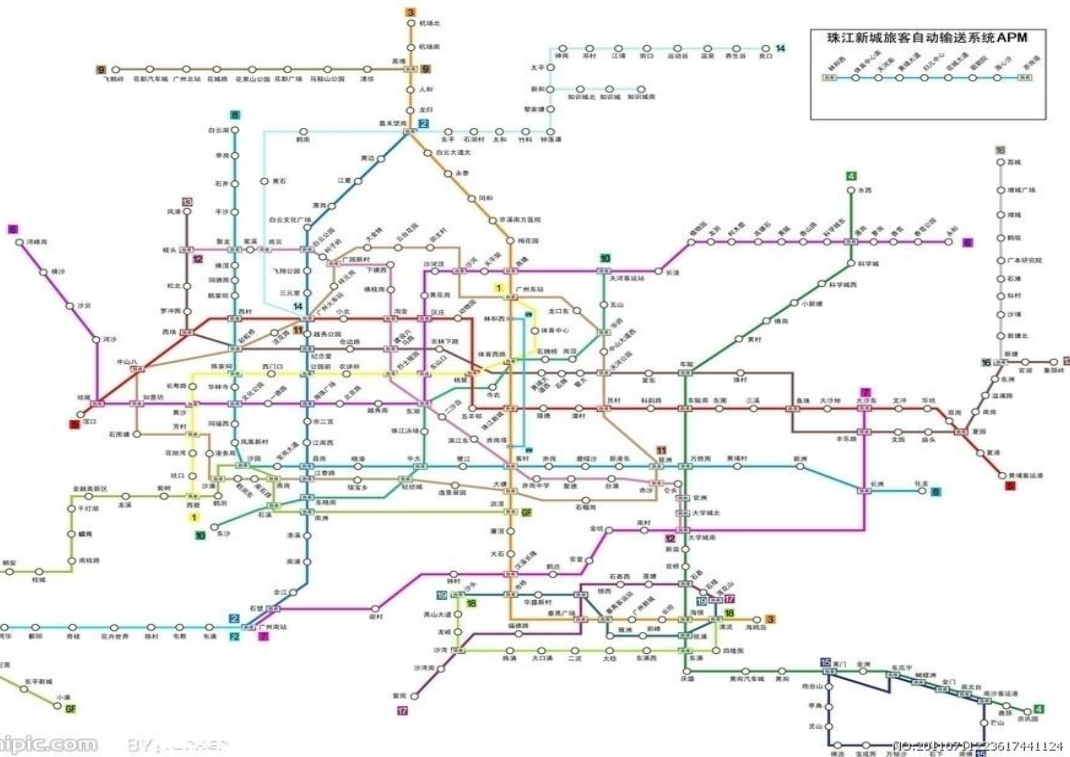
珠江新城旅客自动输送系统APM

3
机场北
机场南
高增
人和
龙归
嘉禾望岗
9
飞鹅岭
花都汽车城
广州北站
花城路
花果山公园
花都广场
马鞍山公园
清塘
14
太平
神岗
赤草
从化客运站
新和
知识城北
知识城
知识城南
黎家塘
东平
石湖村
太和
竹料
钟落潭
2
8
白云湖
亭岗
石井
鹤南
黄边
江夏
萧岗
白云大道北
永泰
同和
京溪南方医院
梅花园
13
白云文化广场
飞翔公园
三元里
广州火车站
广州东站
林和西
体育西路
体育中心
天河客运站
长湴
4
水西
科学城
16
荔城
增城广场
增城
鹤岗
广东外语外贸大学
新塘
官湖
象颈岭
1
西朗
坑口
花地湾
芳村
黄沙
长寿路
陈家祠
西门口
公园前
农讲所
烈士陵园
东山口
杨箕
越秀公园
纪念堂
11
10
5
滘口
中山八
西场
西村
小北
淘金
区庄
动物园
珠江新城
五羊邨
猎德
潭村
员村
科韵路
车陂南
东圃
三溪
鱼珠
大沙地
大沙东
文冲
7
6
沙河
天平架
燕塘
黄村
车陂
大学城北
大学城南
新造
石基
官桥
海傍
汉溪长隆
市桥
番禺广场
南村万博
员岗
金融高新区
千灯湖
礌岗
南桂路
桂城
朝安
魁奇路
海北
沥滘
客村
赤岗
磨碟沙
新港东
琶洲
万胜围
鹭江
中大
晓港
昌岗
江南西
市二宫
海珠广场
北京路
团一大广场
宝岗大道
江泰路
东晓南
南洲
沥滘
洛溪
南浦
会江
石壁
广州南站
嘉禾
12
GF
F2
15
18
19
17
东平新城
小塘
沙湾
番禺
大石
汉溪
东涌
庆盛
黄阁
南沙客运港
夏滘
官洲
大洲
仑头
新洲
东沙
石溪
凤凰新村
同福西
菊树
芳村
鹤洞
西塱
东圃
黄埔新港
镇龙
苏元
双岗
南岗
夏园
金峰
萝岗
nipic.com
BY:
NO:20100707123617441124